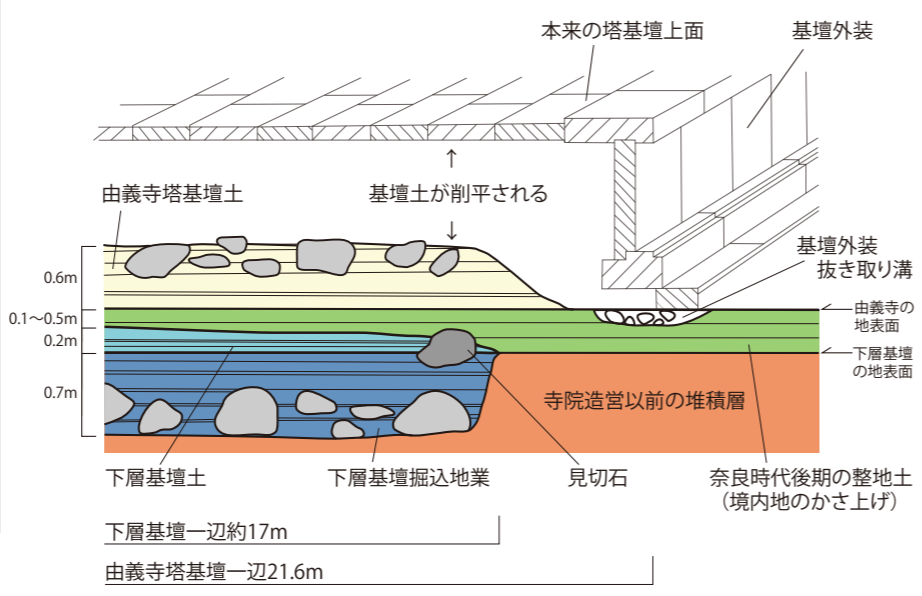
本来の塔基壇上面

基壇外装

由義寺塔基壇土

基壇土が削平される

0.6m

0.1～0.5m

0.2m

0.7m

基壇外装
抜き取り溝

由義寺の地表面

下層基壇の地表面

寺院造営以前の堆積層

下層基壇土

下層基壇掘込地業

見切石

奈良時代後期の整地土
（境内地のかさ上げ）

下層基壇一辺約17m

由義寺塔基壇一辺21.6m